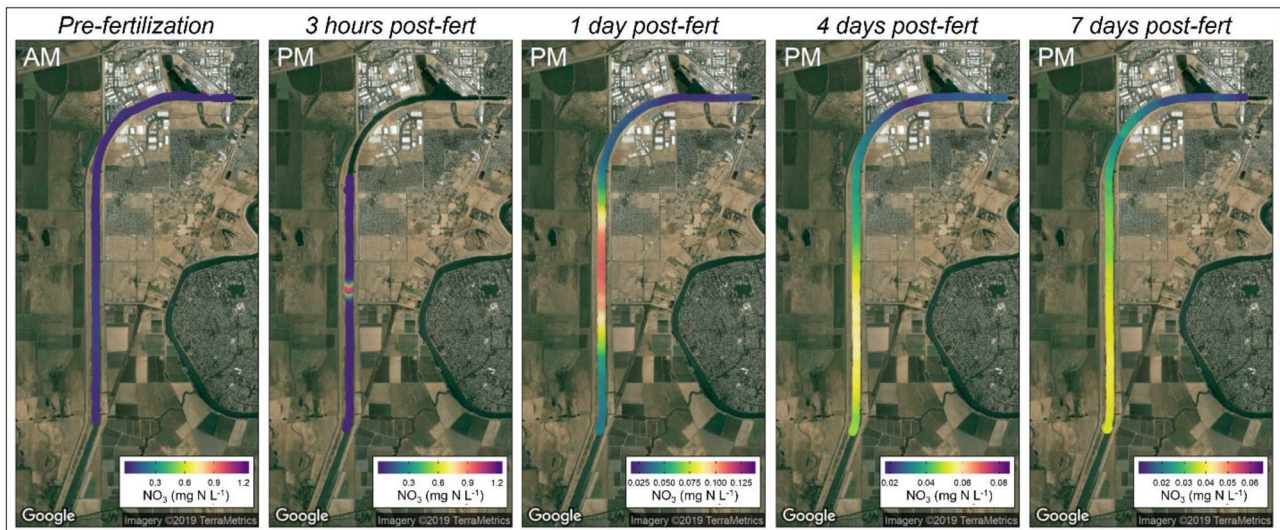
*Pre-fertilization* | *3 hours post-fert* | *1 day post-fert* | *4 days post-fert* | *7 days post-fert*

AM

0.3 0.6 0.9 1.2
$NO_3$ (mg N $L^{-1}$)

Google Imagery ©2019 TerraMetrics

PM

0.3 0.6 0.9 1.2
$NO_3$ (mg N $L^{-1}$)

Google Imagery ©2019 TerraMetrics

PM

0.025 0.050 0.075 0.100 0.125
$NO_3$ (mg N $L^{-1}$)

Google Imagery ©2019 TerraMetrics

PM

0.02 0.04 0.06 0.08
$NO_3$ (mg N $L^{-1}$)

Google Imagery ©2019 TerraMetrics

PM

0.02 0.03 0.04 0.05 0.06
$NO_3$ (mg N $L^{-1}$)

Google Imagery ©2019 TerraMetrics